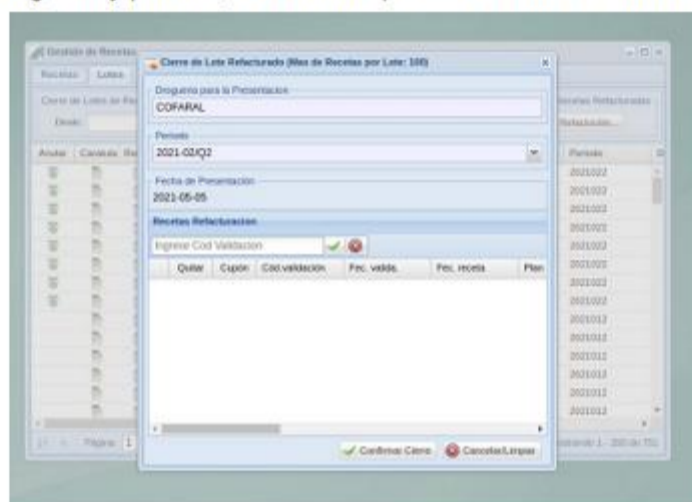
Gestión de Recetas

Recetas | Lotes

Cierre de Lotes de Re

Desde:

Anular | Cancelar | Re

Cierre de Lote Refacturado (Max de Recetas por Lote: 100)

Droguería para la Presentación

COFARAL

Período

2021-02/Q2

Fecha de Presentación

2021-05-05

Recetas Refacturacion

Ingrese Cod Validacion

| Quitar | Cupón | Cod.validación | Fec. valida. | Fec. receta | Plan |
|---|---|---|---|---|---|

Confirmar Cierre | Cancelar/Limpiar

Recetas Refacturadas

Refacturación...

Período

2021022
2021022
2021022
2021022
2021022
2021022
2021022
2021022
2021012
2021012
2021012
2021012
2021012
2021012

Página 1

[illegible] 1 - 200 de 770